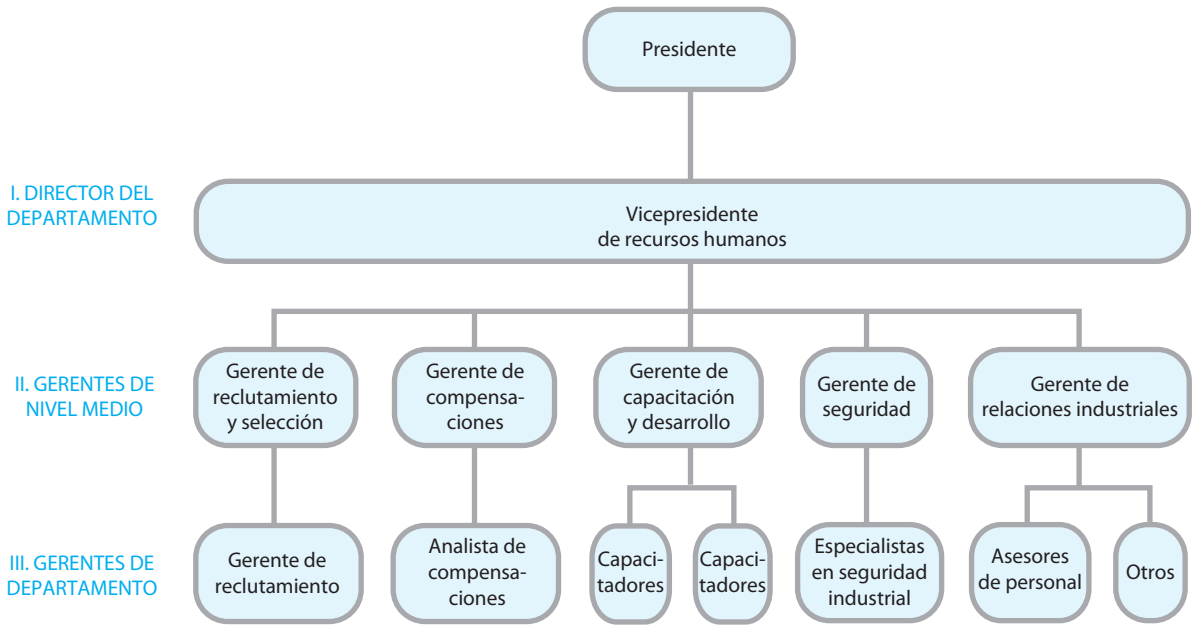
Presidente

I. DIRECTOR DEL DEPARTAMENTO

Vicepresidente de recursos humanos

II. GERENTES DE NIVEL MEDIO

Gerente de reclutamiento y selección

Gerente de compensaciones

Gerente de capacitación y desarrollo

Gerente de seguridad

Gerente de relaciones industriales

III. GERENTES DE DEPARTAMENTO

Gerente de reclutamiento

Analista de compensaciones

Capacitadores

Capacitadores

Especialistas en seguridad industrial

Asesores de personal

Otros